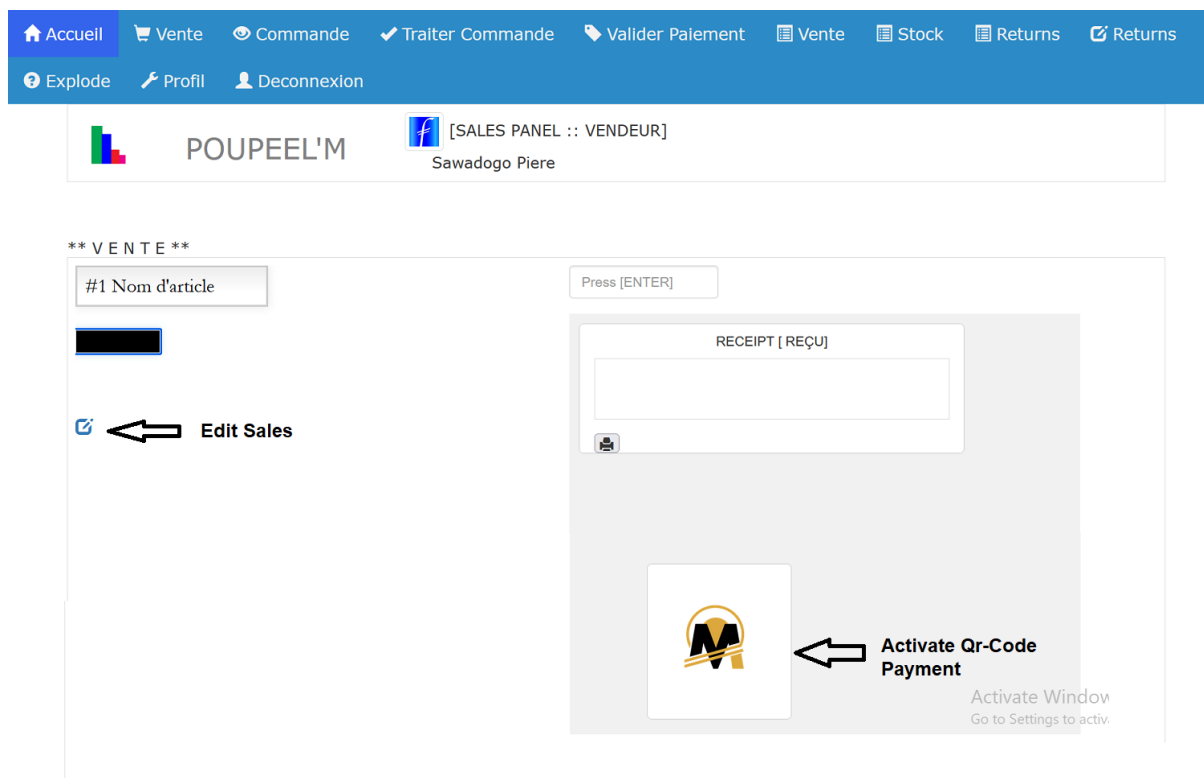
Accueil Vente Commande Traiter Commande Valider Paiement Vente Stock Returns Returns
Explode Profil Deconnexion

POUPEEL'M

[SALES PANEL :: VENDEUR]
Sawadogo Piere

** V E N T E **

#1 Nom d'article

Press [ENTER]

RECEIPT [ REÇU]

Edit Sales

Activate Qr-Code Payment

Activate Window
Go to Settings to activ